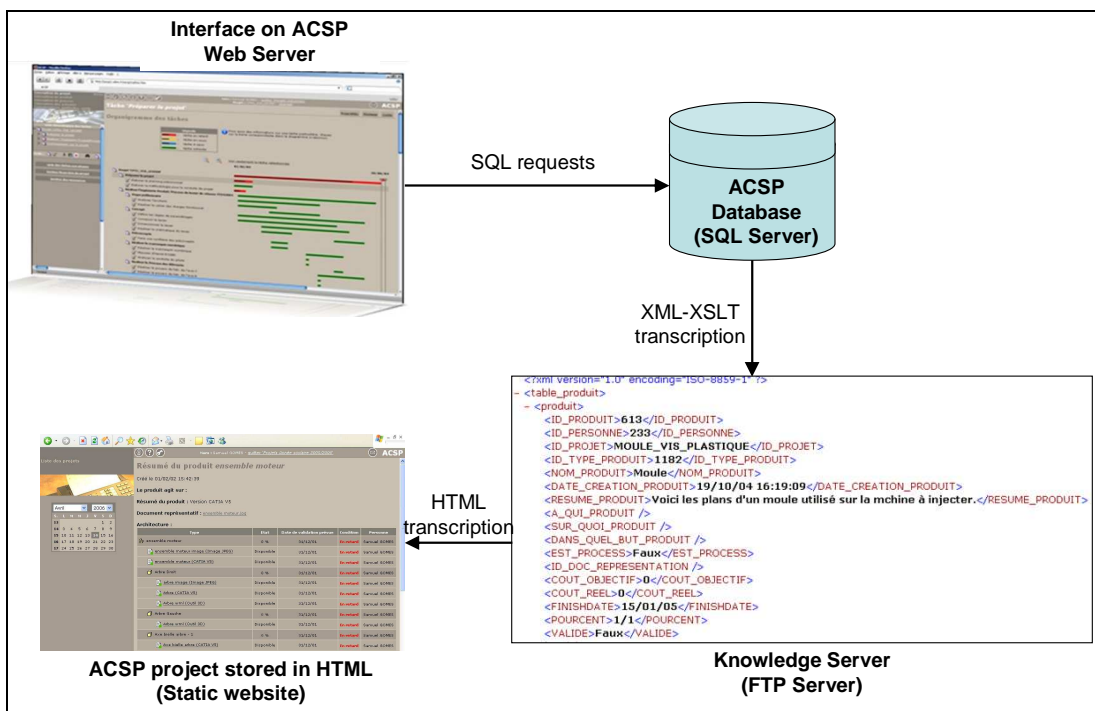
Interface on ACSP Web Server

SQL requests

ACSP Database (SQL Server)

XML-XSLT transcription

<?xml version="1.0" encoding="ISO-8859-1" ?>
- <table_produit>
- <produit>
<ID_PRODUIT>613</ID_PRODUIT>
<ID_PERSONNE>233</ID_PERSONNE>
<ID_PROJET>MOULE_VIS_PLASTIQUE</ID_PROJET>
<ID_TYPE_PRODUIT>1182</ID_TYPE_PRODUIT>
<NOM_PRODUIT>Moule</NOM_PRODUIT>
<DATE_CREATION_PRODUIT>19/10/04 16:19:09</DATE_CREATION_PRODUIT>
<RESUME_PRODUIT>Voici les plans d'un moule utilisé sur la mchine à injecter.</RESUME_PRODUIT>
<A_QUI_PRODUIT />
<SUR_QUOI_PRODUIT />
<DANS_QUEL_BUT_PRODUIT />
<EST_PROCESS>Faux</EST_PROCESS>
<ID_DOC_REPRESENTATION />
<COUT_OBJECTIF>0</COUT_OBJECTIF>
<COUT_REEL>0</COUT_REEL>
<FINISHDATE>15/01/05</FINISHDATE>
<POURCENT>1/1</POURCENT>
<VALIDE>Faux</VALIDE>

HTML transcription

ACSP

Résumé du produit ensemble moteur

Créé le 01/02/02 15:42:39

Le produit agit sur :

Résumé du produit : Version CATIA V5

Document représentatif : ensemble moteur.zip

Architecture :

Avril 2006

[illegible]

ACSP project stored in HTML (Static website)

Knowledge Server (FTP Server)